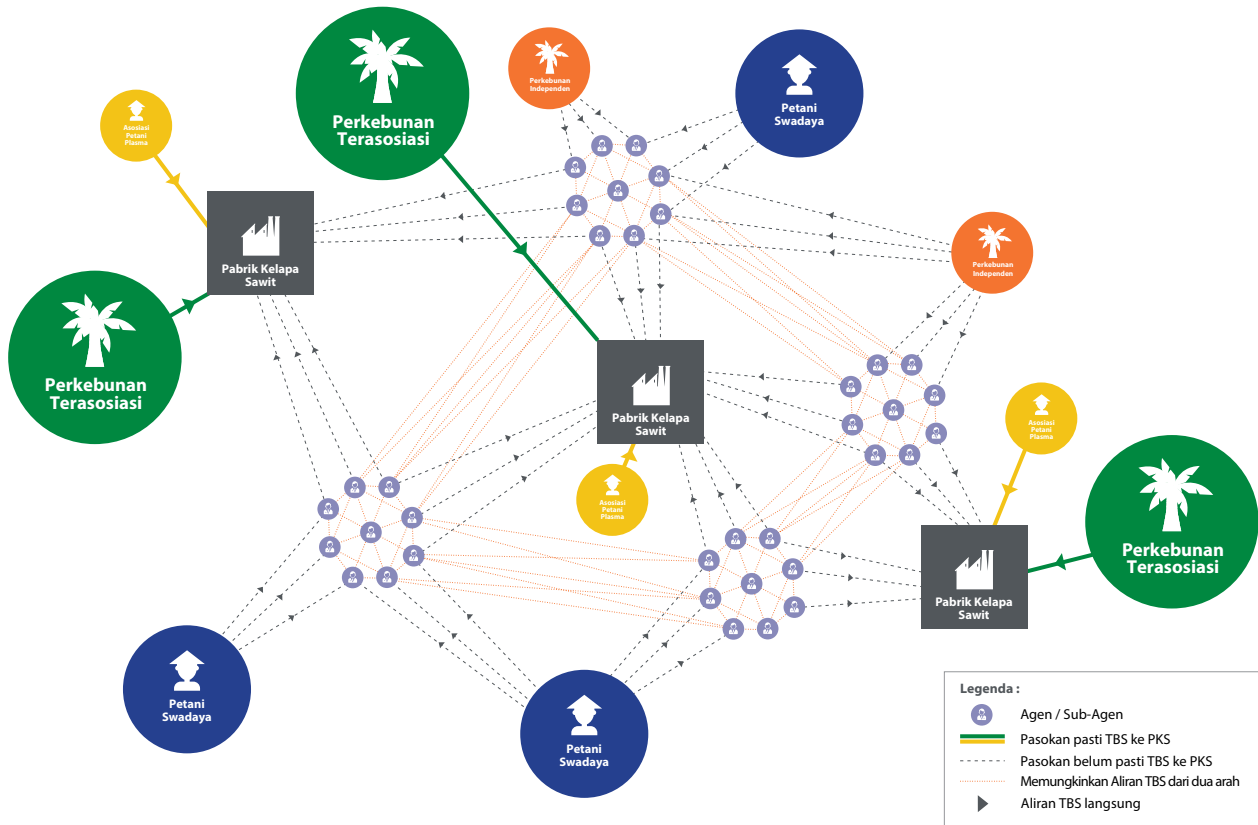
Asosiasi Petani Plasma

Perkebunan Terasosiasi

Perkebunan Independen

Petani Swadaya

Pabrik Kelapa Sawit

Perkebunan Terasosiasi

Perkebunan Independen

Pabrik Kelapa Sawit

Asosiasi Petani Plasma

Asosiasi Petani Plasma

Perkebunan Terasosiasi

Pabrik Kelapa Sawit

Petani Swadaya

Petani Swadaya

Legenda :

Agen / Sub-Agen

Pasokan pasti TBS ke PKS

Pasokan belum pasti TBS ke PKS

Memungkinkan Aliran TBS dari dua arah

Aliran TBS langsung